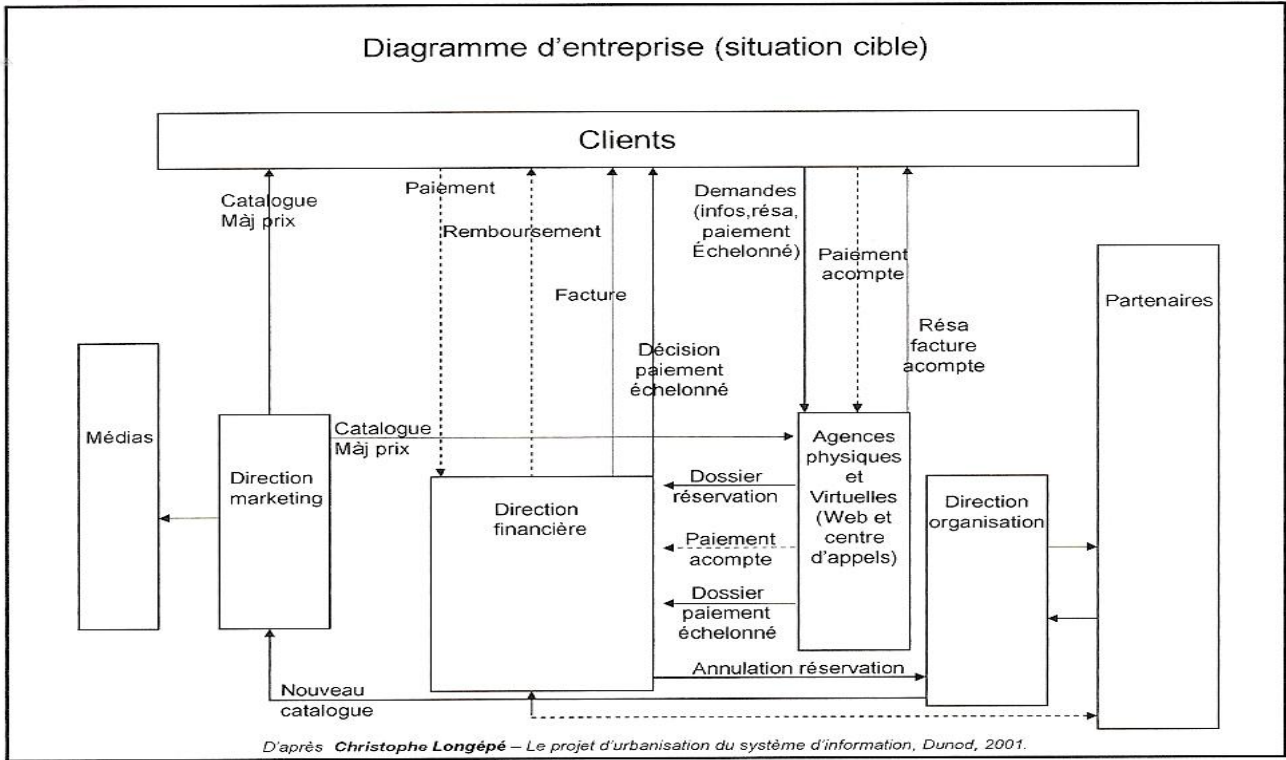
Diagramme d'entreprise (situation cible)

Clients

Catalogue
Màj prix

Paiement

Remboursement

Facture

Décision paiement échelonné

Demandes (infos,résa, paiement Échelonné)

Paiement acompte

Résa facture acompte

Partenaires

Médias

Direction marketing

Catalogue
Màj prix

Agences physiques et Virtuelles (Web et centre d'appels)

Dossier réservation

Direction financière

Paiement acompte

Dossier paiement échelonné

Direction organisation

Annulation réservation

Nouveau catalogue

D'après Christophe Longépé – Le projet d'urbanisation du système d'information, Dunod, 2001.